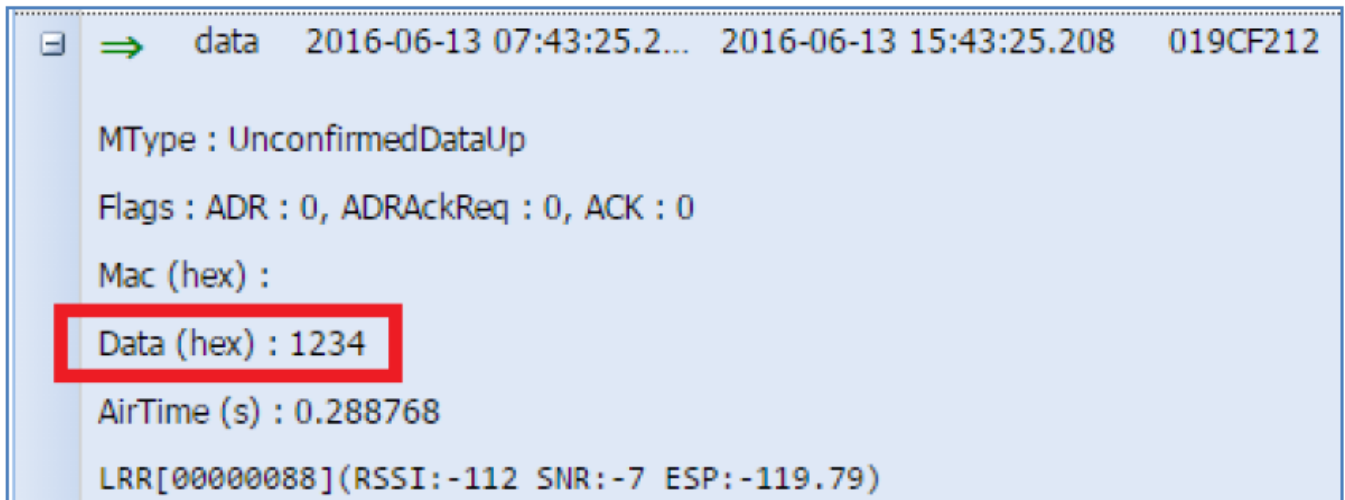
⇒ data 2016-06-13 07:43:25.2... 2016-06-13 15:43:25.208 019CF212

MType : UnconfirmedDataUp

Flags : ADR : 0, ADRAckReq : 0, ACK : 0

Mac (hex) :

Data (hex) : 1234

AirTime (s) : 0.288768

LRR[00000088](RSSI:-112 SNR:-7 ESP:-119.79)